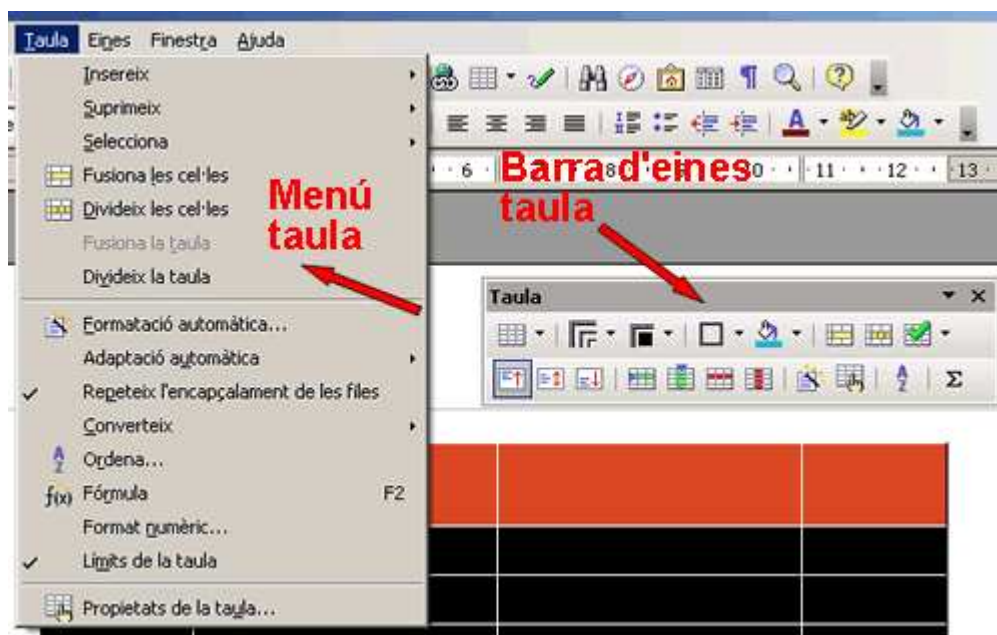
Taula Eines Finestra Ajuda

Insereix
Suprimeix
Selecciona
Fusiona les cel·les
Divideix les cel·les
Fusiona la taula
Divideix la taula
Formatació automàtica...
Adaptació automàtica
Repeteix l'encapçalament de les files
Converteix
Ordena...
Fórmula F2
Format numèric...
Límits de la taula
Propietats de la taula...

Menú taula

Barra d'eines taula

6 · 8 · 10 · 11 · 12 · 13

Taula

$\Sigma$